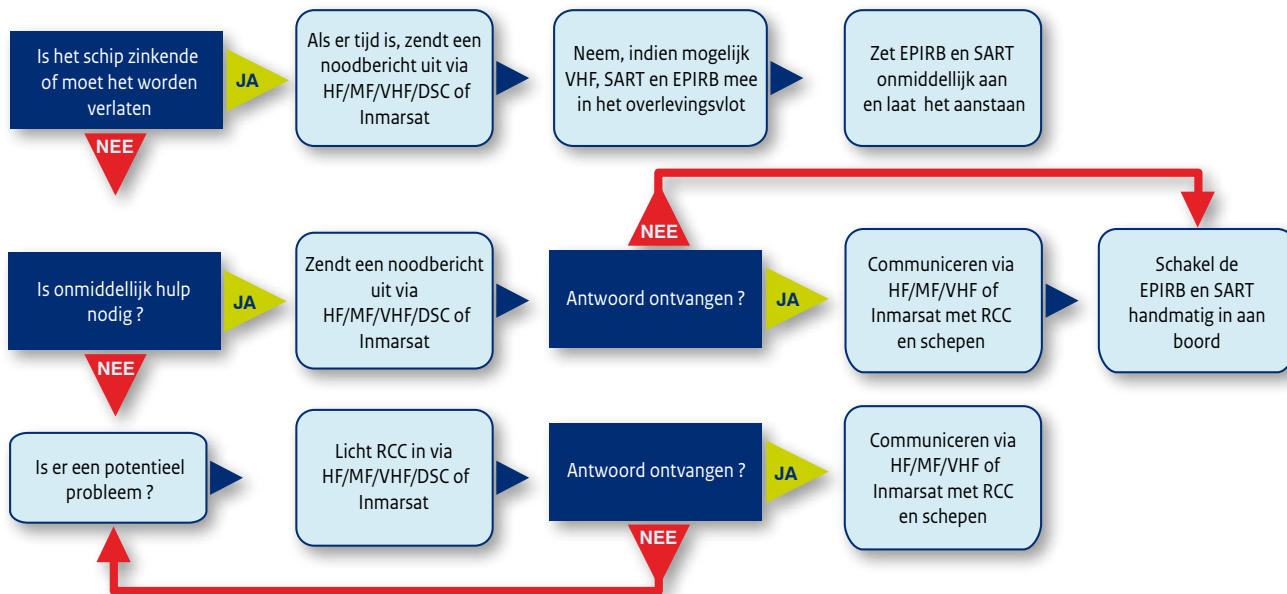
Is het schip zinkende of moet het worden verlaten

JA

Als er tijd is, zendt een noodbericht uit via HF/MF/VHF/DSC of Inmarsat

Neem, indien mogelijk VHF, SART en EPIRB mee in het overlevingsvlot

Zet EPIRB en SART onmiddellijk aan en laat het aanstaan

NEE

NEE

Is onmiddellijk hulp nodig ?

JA

Zendt een noodbericht uit via HF/MF/VHF/DSC of Inmarsat

Antwoord ontvangen ?

JA

Communiceren via HF/MF/VHF of Inmarsat met RCC en schepen

Schakel de EPIRB en SART handmatig in aan boord

NEE

Is er een potentieel probleem ?

Licht RCC in via HF/MF/VHF/DSC of Inmarsat

Antwoord ontvangen ?

JA

Communiceren via HF/MF/VHF of Inmarsat met RCC en schepen

NEE